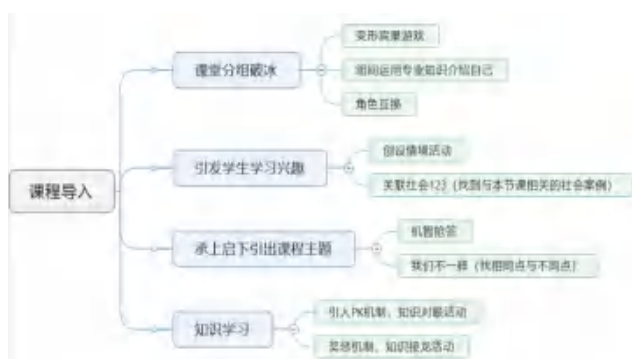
课程导入

课堂分组破冰

变形竞赛游戏

组间运用专业知识介绍自己

角色互换

引发学生学习兴趣

创设情境活动

关联社会123（找到与本节课相关的社会案例）

承上启下引出课程主题

机智抢答

我们不一样（找相同点与不同点）

知识学习

引入PK机制，知识对擂活动

奖惩机制，知识接龙活动